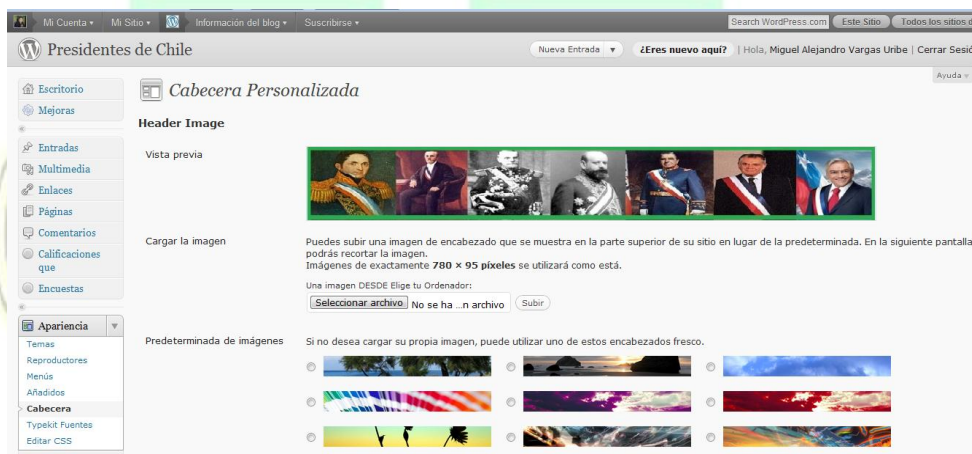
Mi Cuenta ▾ Mi Sitio ▾ Información del blog ▾ Suscribirse ▾

Search WordPress.com Este Sitio Todos los sitios d

Presidentes de Chile

Nueva Entrada ▾ ¿Eres nuevo aquí? | Hola, Miguel Alejandro Vargas Uribe | Cerrar Sesió

Ayuda ▾

Escritorio
Mejoras
Entradas
Multimedia
Enlaces
Páginas
Comentarios
Calificaciones que
Encuestas
Apariencia
Temas
Reproductores
Menús
Añadidos
Cabecera
Typekit Fuentes
Editar CSS

Cabecera Personalizada

Header Image

Vista previa

Cargar la imagen

Puedes subir una imagen de encabezado que se muestra en la parte superior de su sitio en lugar de la predeterminada. En la siguiente pantalla podrás recortar la imagen.
Imágenes de exactamente 780 × 95 píxeles se utilizará como está.

Una imagen DESDE Elige tu Ordenador:
Seleccionar archivo No se ha ...n archivo Subir

Predeterminada de imágenes

Si no desea cargar su propia imagen, puede utilizar uno de estos encabezados fresco.